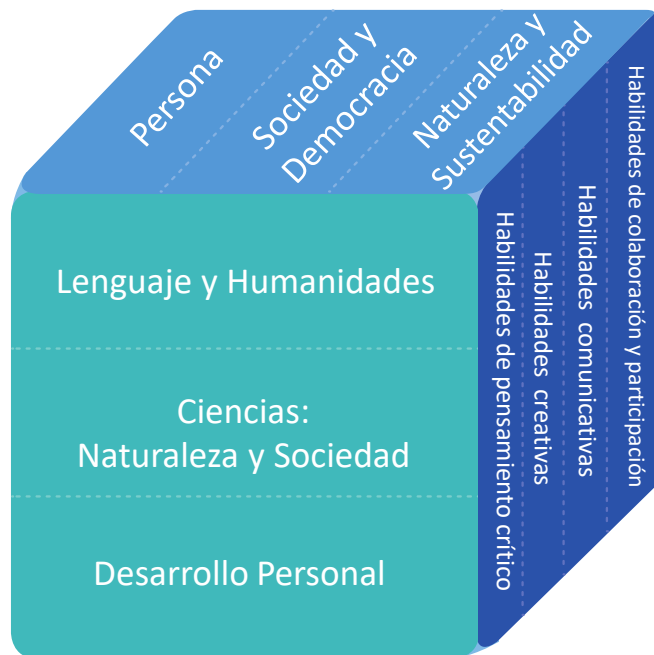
Persona

Sociedad y Democracia

Naturaleza y Sustentabilidad

Lenguaje y Humanidades

Ciencias: Naturaleza y Sociedad

Desarrollo Personal

Habilidades de pensamiento crítico

Habilidades creativas

Habilidades comunicativas

Habilidades de colaboración y participación